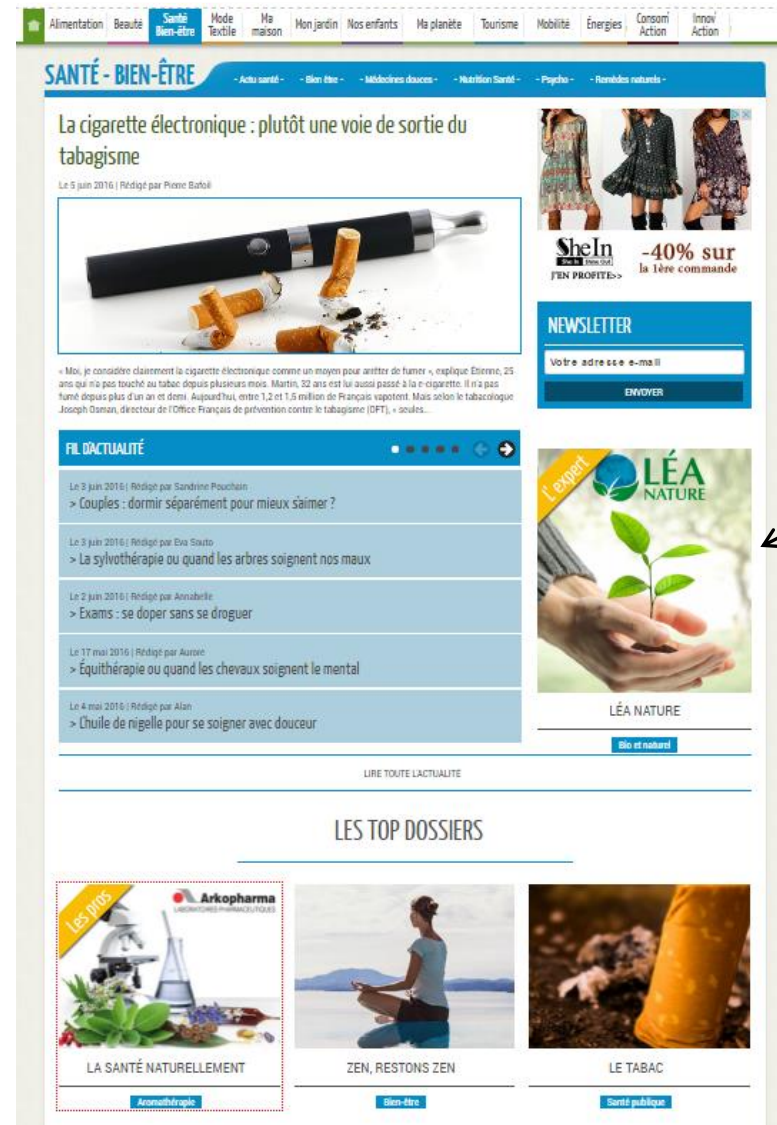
Alimentation Beauté Santé Bien-être Mode Textile Ma maison Mon jardin Nos enfants Ma planète Tourisme Mobilité Énergies Consom' Action Innov' Action

SANTÉ - BIEN-ÊTRE

- Actu santé - - Bien être - - Médecines douces - - Nutrition Santé - - Psycho - - Remèdes naturels -

La cigarette électronique : plutôt une voie de sortie du tabagisme

Le 5 juin 2016 | Rédigé par Pierre Bafoil

« Moi, je considère clairement la cigarette électronique comme un moyen pour arrêter de fumer », explique Etienne, 25 ans qui n'a pas touché au tabac depuis plusieurs mois. Martin, 32 ans est lui aussi passé à la e-cigarette. Il n'a pas fumé depuis plus d'un an et demi. Aujourd'hui, entre 1,2 et 1,5 million de Français vapotent. Mais selon le tabacologue Joseph Osman, directeur de l'Office Français de prévention contre le tabagisme (OFT), « seules...

SheIn
J'EN PROFITE>>
-40% sur la 1ère commande

NEWSLETTER
Votre adresse e-mail
ENVOYER

FIL D'ACTUALITÉ

Le 3 juin 2016 | Rédigé par Sandrine Pouchain
> Couples : dormir séparément pour mieux s'aimer ?

Le 3 juin 2016 | Rédigé par Eva Souto
> La sylvothérapie ou quand les arbres soignent nos maux

Le 2 juin 2016 | Rédigé par Annabelle
> Exams : se doper sans se droguer

Le 17 mai 2016 | Rédigé par Aurore
> Équithérapie ou quand les chevaux soignent le mental

Le 4 mai 2016 | Rédigé par Alan
> L'huile de nigelle pour se soigner avec douceur

L'expert
LÉA NATURE
LÉA NATURE
Bio et naturel

LIRE TOUTE L'ACTUALITE

LES TOP DOSSIERS

Les pros
Arkopharma
LABORATOIRES PHARMACEUTIQUES
LA SANTÉ NATURELLEMENT
Aromathérapie

ZEN, RESTONS ZEN
Bien-être

LE TABAC
Santé publique